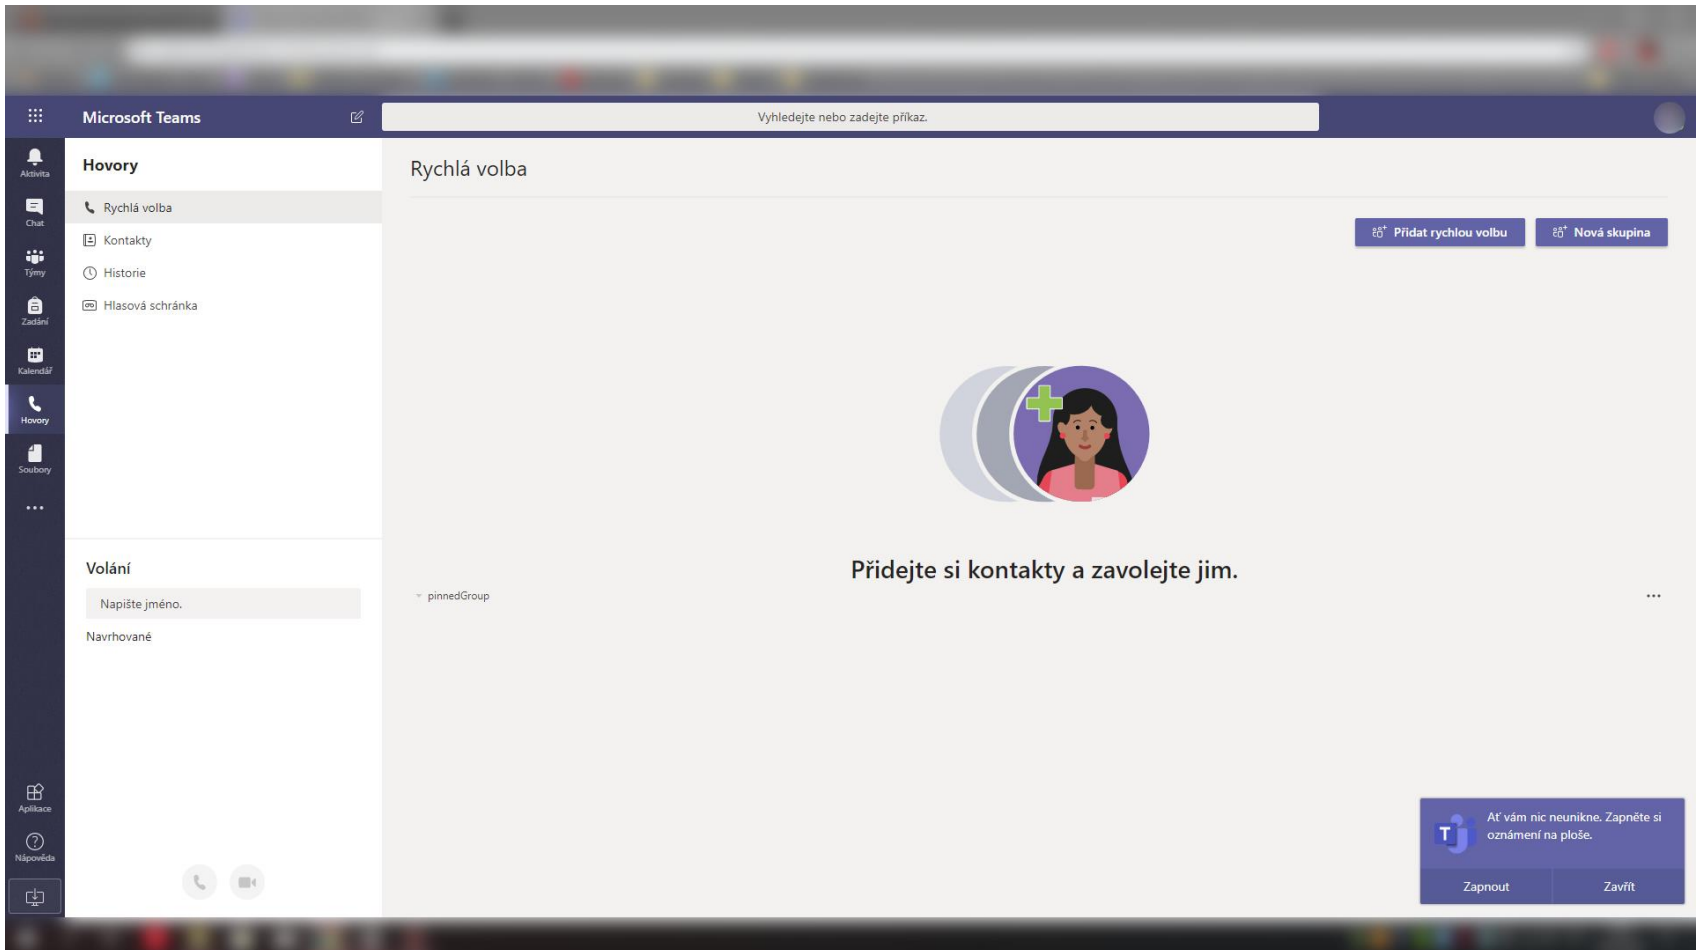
Microsoft Teams

Vyhledejte nebo zadejte příkaz.

Aktivita

Chat

Týmy

Zadání

Kalendář

Hovory

Soubory

...

Aplikace

Nápověda

Hovory

Rychlá volba

Kontakty

Historie

Hlasová schránka

Volání

Napište jméno.

Navrhované

Rychlá volba

Přidat rychlou volbu

Nová skupina

Přidejte si kontakty a zavolejte jim.

pinnedGroup

...

Ať vám nic neunikne. Zapněte si oznámení na ploše.

Zapnout

Zavřít